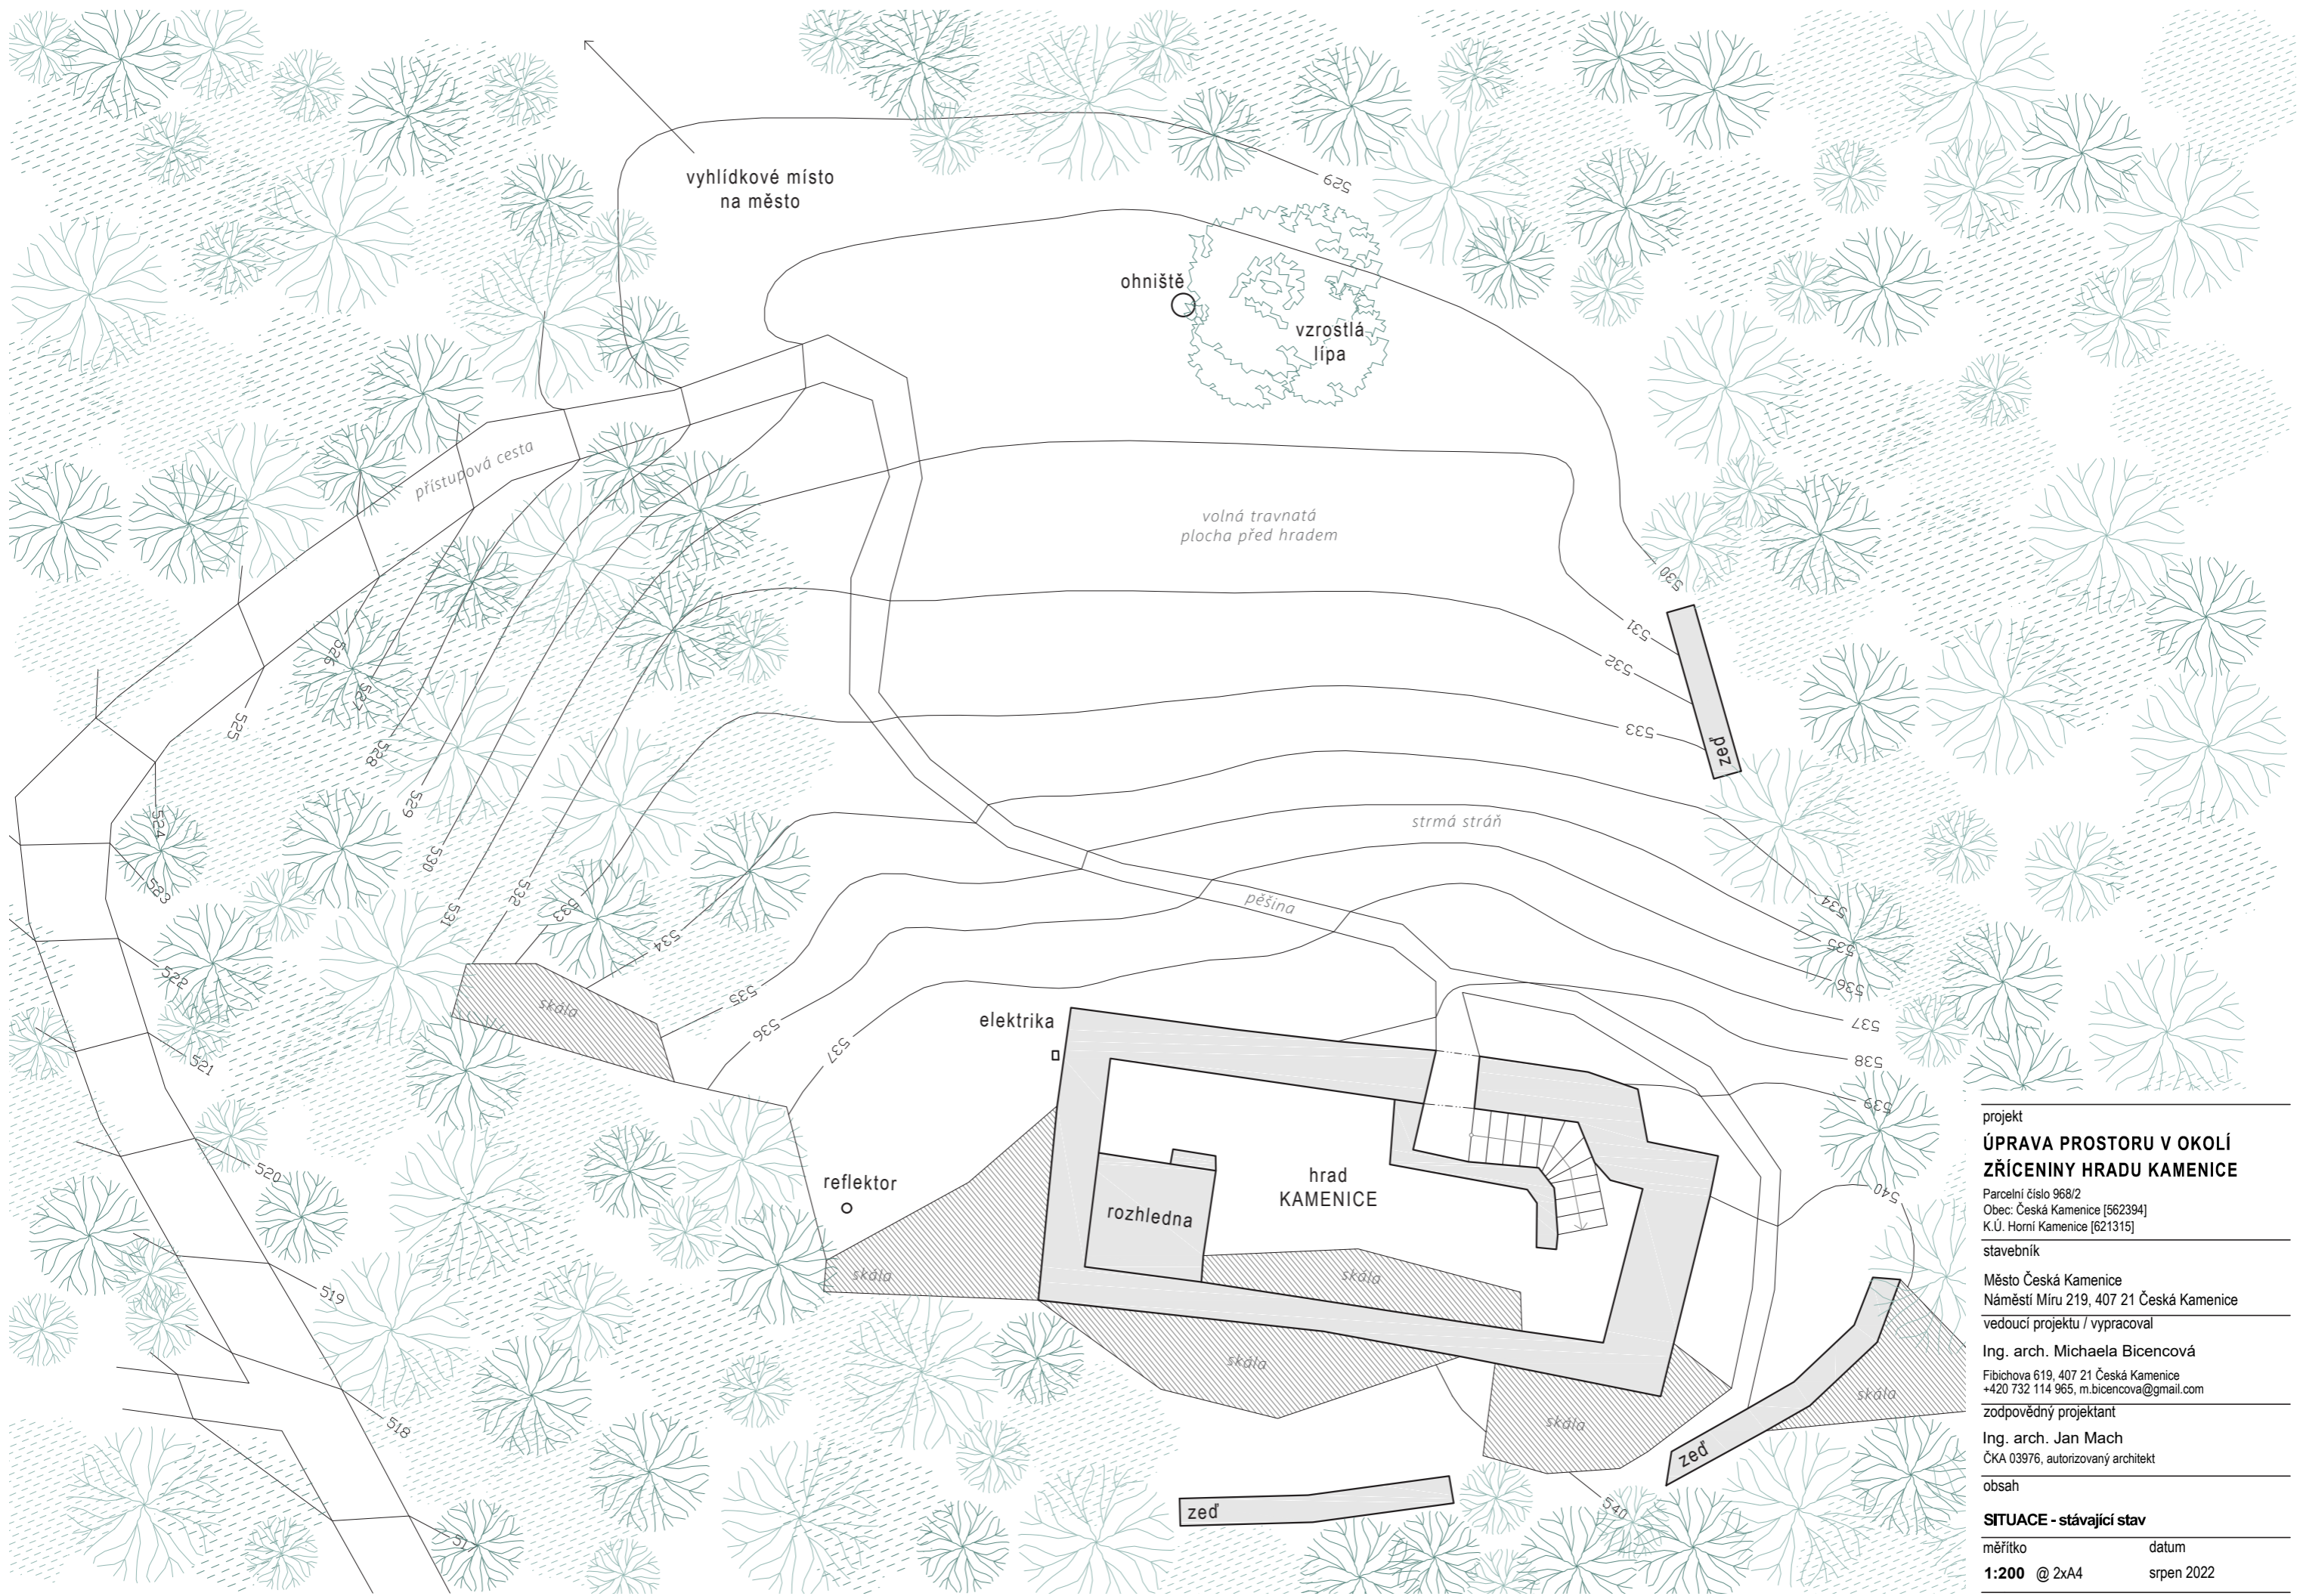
vyhlídkové místo na město

529

ohniště

vzrostlá lípa

přístupová cesta

volná travnatá plocha před hradem

530

531

532

533

zeď

525

526

527

528

529

530

531

532

533

534

524

523

strmá stráň

pěšina

534

535

536

522

skála

535

536

537

elektrika

537

538

539

521

520

reflektor

hrad KAMENICE

rozhledna

540

skála

skála

skála

519

skála

skála

518

zeď

zeď

540

517

projekt

ÚPRAVA PROSTORU V OKOLÍ ZŘÍCENINY HRADU KAMENICE

Parcelní číslo 968/2
Obec: Česká Kamenice [562394]
K.Ú. Horní Kamenice [621315]

stavebník

Město Česká Kamenice
Náměstí Míru 219, 407 21 Česká Kamenice

vedoucí projektu / vypracoval

Ing. arch. Michaela Bicencová

Fibichova 619, 407 21 Česká Kamenice
+420 732 114 965, m.bicencova@gmail.com

zodpovědný projektant

Ing. arch. Jan Mach

ČKA 03976, autorizovaný architekt

obsah

SITUACE - stávající stav

měřítko

1:200 @ 2xA4

datum

srpen 2022